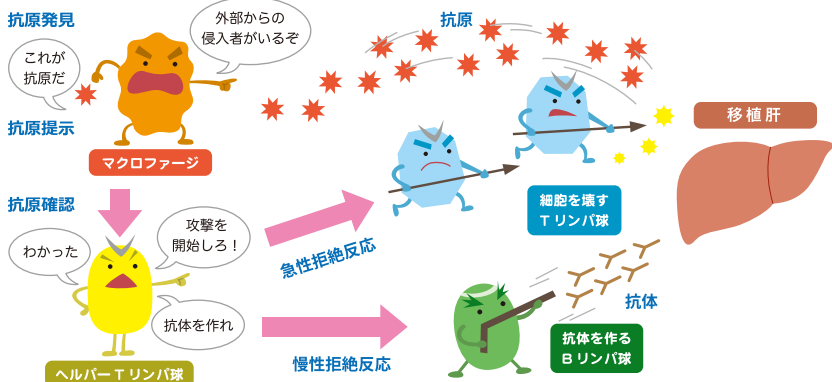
抗原発見

これが抗原だ

外部からの侵入者がいるぞ

抗原提示

マクロファージ

抗原確認

わかった

攻撃を開始しろ！

抗体を作れ

ヘルパーＴリンパ球

抗原

急性拒絶反応

細胞を壊すＴリンパ球

移植肝

慢性拒絶反応

抗体

抗体を作るＢリンパ球